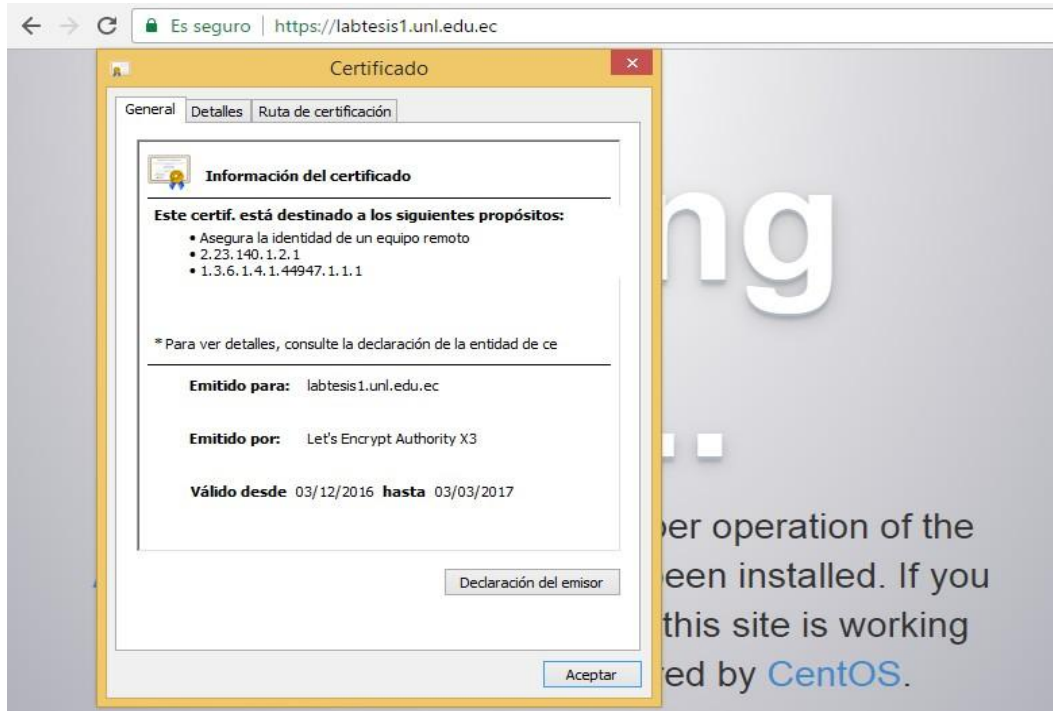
Es seguro | https://labtesis1.unl.edu.ec

Certificado

General | Detalles | Ruta de certificación

Información del certificado

Este certif. está destinado a los siguientes propósitos:
• Asegura la identidad de un equipo remoto
• 2.23.140.1.2.1
• 1.3.6.1.4.1.44947.1.1.1

* Para ver detalles, consulte la declaración de la entidad de ce

Emitido para: labtesis1.unl.edu.ec

Emitido por: Let's Encrypt Authority X3

Válido desde 03/12/2016 hasta 03/03/2017

Declaración del emisor

Aceptar

ng

..

per operation of the
een installed. If you
this site is working
red by CentOS.